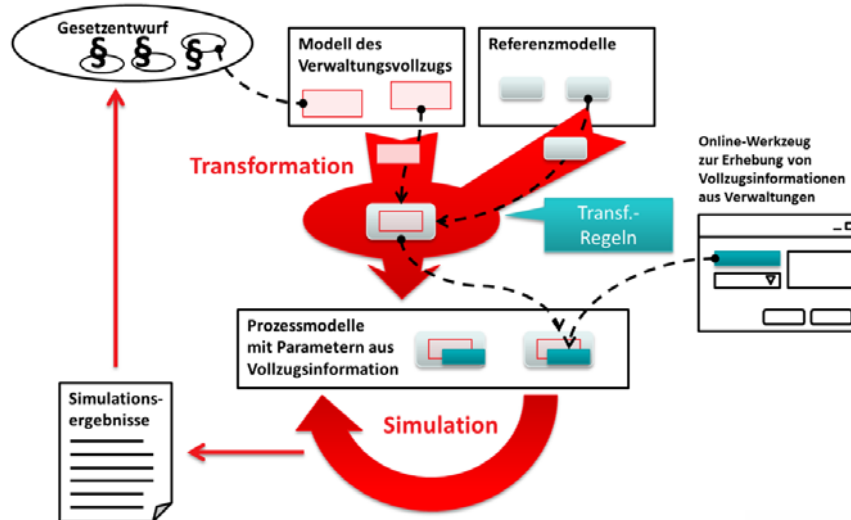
Gesetzentwurf

§ § §

Modell des Verwaltungsvollzugs

Referenzmodelle

Transformation

Transf.-Regeln

Online-Werkzeug zur Erhebung von Vollzugsinformationen aus Verwaltungen

Prozessmodelle mit Parametern aus Vollzugsinformation

Simulationsergebnisse

Simulation